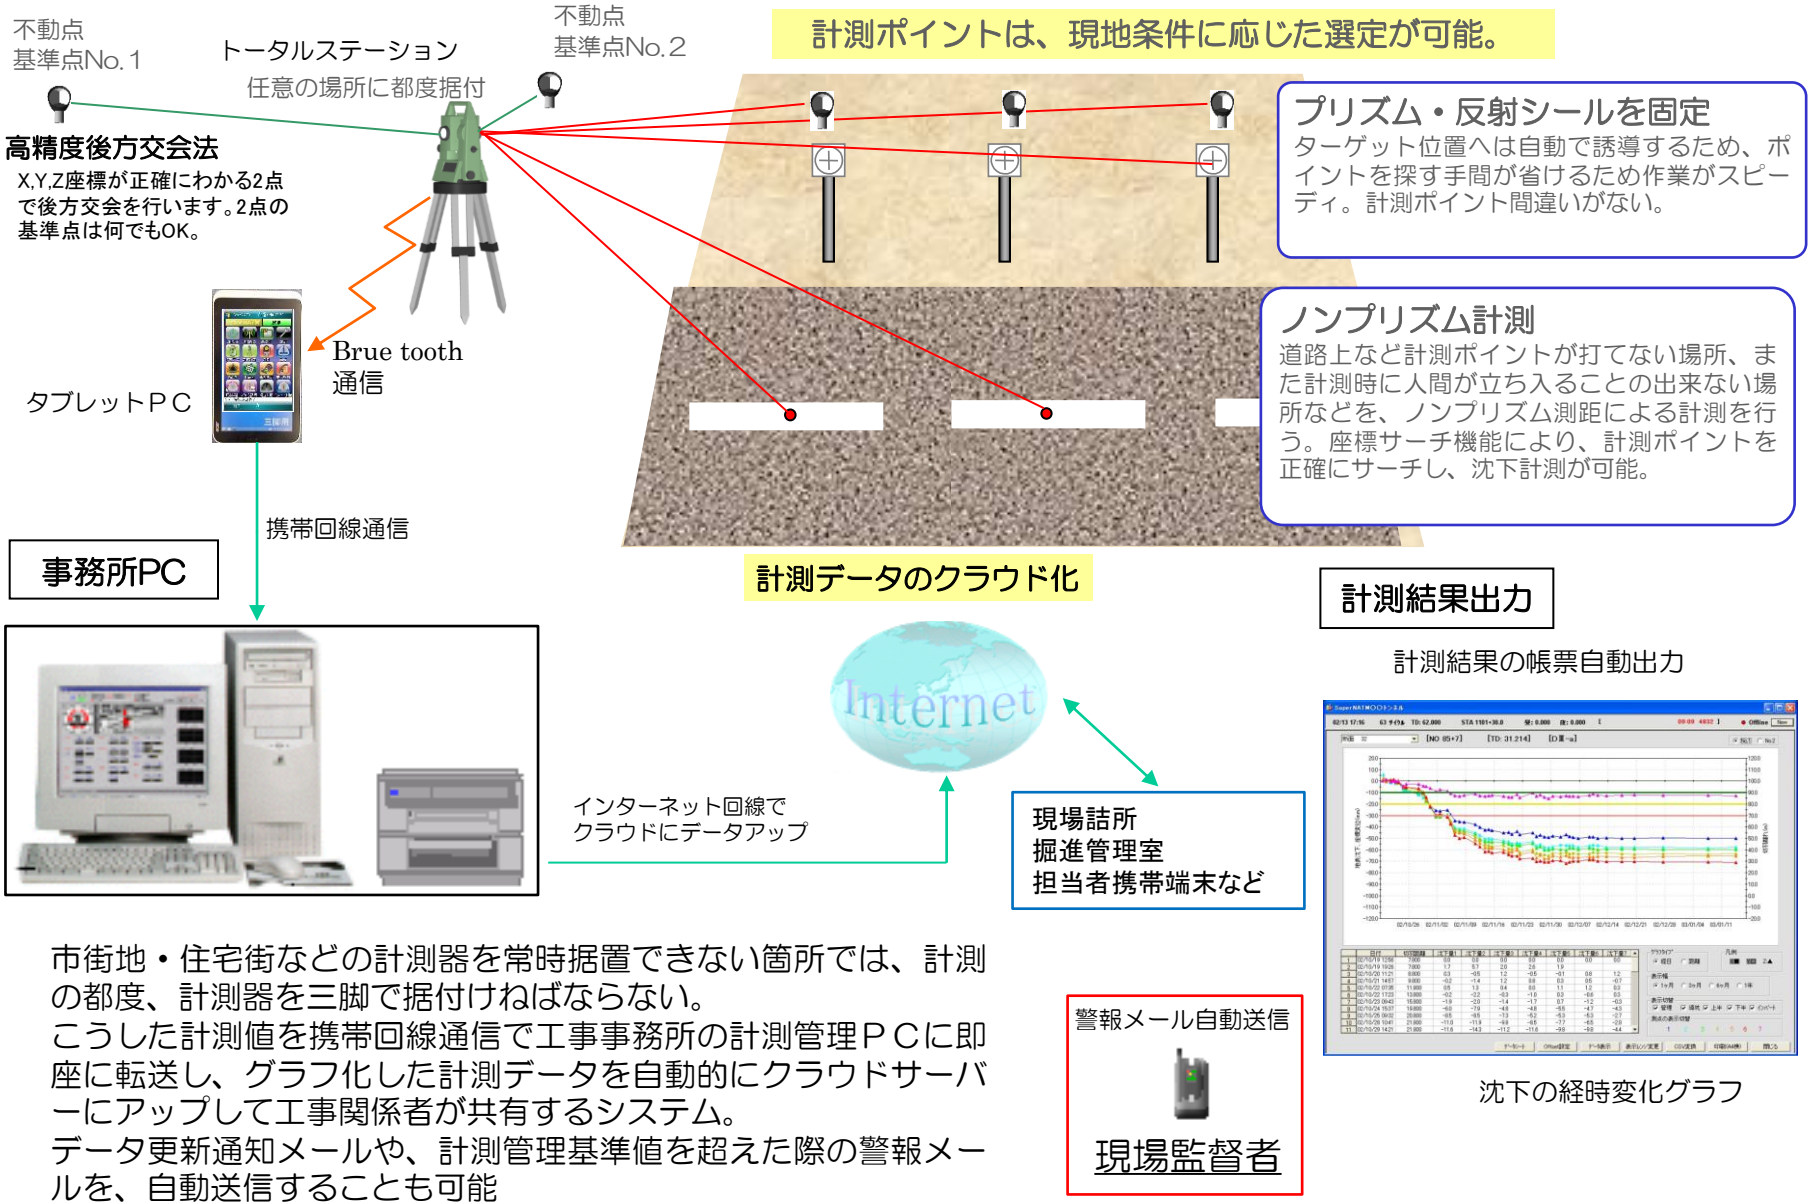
不動点
基準点No.１

トータルステーション
任意の場所に都度据付

不動点
基準点No.２

計測ポイントは、現地条件に応じた選定が可能。

高精度後方交会法
X,Y,Z座標が正確にわかる2点で後方交会を行います。2点の基準点は何でもOK。

プリズム・反射シールを固定
ターゲット位置へは自動で誘導するため、ポイントを探す手間が省けるため作業がスピーディ。計測ポイント間違いがない。

Brue tooth
通信

タブレットＰＣ

ノンプリズム計測
道路上など計測ポイントが打てない場所、また計測時に人間が立ち入ることの出来ない場所などを、ノンプリズム測距による計測を行う。座標サーチ機能により、計測ポイントを正確にサーチし、沈下計測が可能。

携帯回線通信

事務所PC

計測データのクラウド化

計測結果出力

計測結果の帳票自動出力

Internet

インターネット回線で
クラウドにデータアップ

現場詰所
掘進管理室
担当者携帯端末など

市街地・住宅街などの計測器を常時据置できない箇所では、計測の都度、計測器を三脚で据付けねばならない。
こうした計測値を携帯回線通信で工事事務所の計測管理ＰＣに即座に転送し、グラフ化した計測データを自動的にクラウドサーバーにアップして工事関係者が共有するシステム。
データ更新通知メールや、計測管理基準値を超えた際の警報メールを、自動送信することも可能

警報メール自動送信

現場監督者

沈下の経時変化グラフ